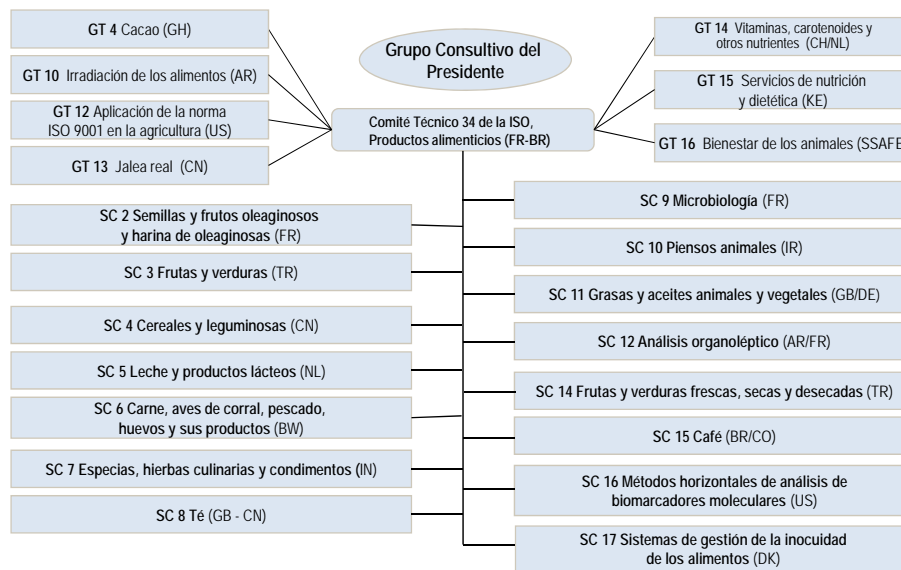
GT 4 Cacao (GH)

GT 10 Irradiación de los alimentos (AR)

GT 12 Aplicación de la norma ISO 9001 en la agricultura (US)

GT 13 Jalea real (CN)

Grupo Consultivo del Presidente

Comité Técnico 34 de la ISO, Productos alimenticios (FR-BR)

GT 14 Vitaminas, carotenoides y otros nutrientes (CH/NL)

GT 15 Servicios de nutrición y dietética (KE)

GT 16 Bienestar de los animales (SSAFE

SC 2 Semillas y frutos oleaginosos y harina de oleaginosas (FR)

SC 3 Frutas y verduras (TR)

SC 4 Cereales y leguminosas (CN)

SC 5 Leche y productos lácteos (NL)

SC 6 Carne, aves de corral, pescado, huevos y sus productos (BW)

SC 7 Especias, hierbas culinarias y condimentos (IN)

SC 8 Té (GB - CN)

SC 9 Microbiología (FR)

SC 10 Piensos animales (IR)

SC 11 Grasas y aceites animales y vegetales (GB/DE)

SC 12 Análisis organoléptico (AR/FR)

SC 14 Frutas y verduras frescas, secas y desecadas (TR)

SC 15 Café (BR/CO)

SC 16 Métodos horizontales de análisis de biomarcadores moleculares (US)

SC 17 Sistemas de gestión de la inocuidad de los alimentos (DK)